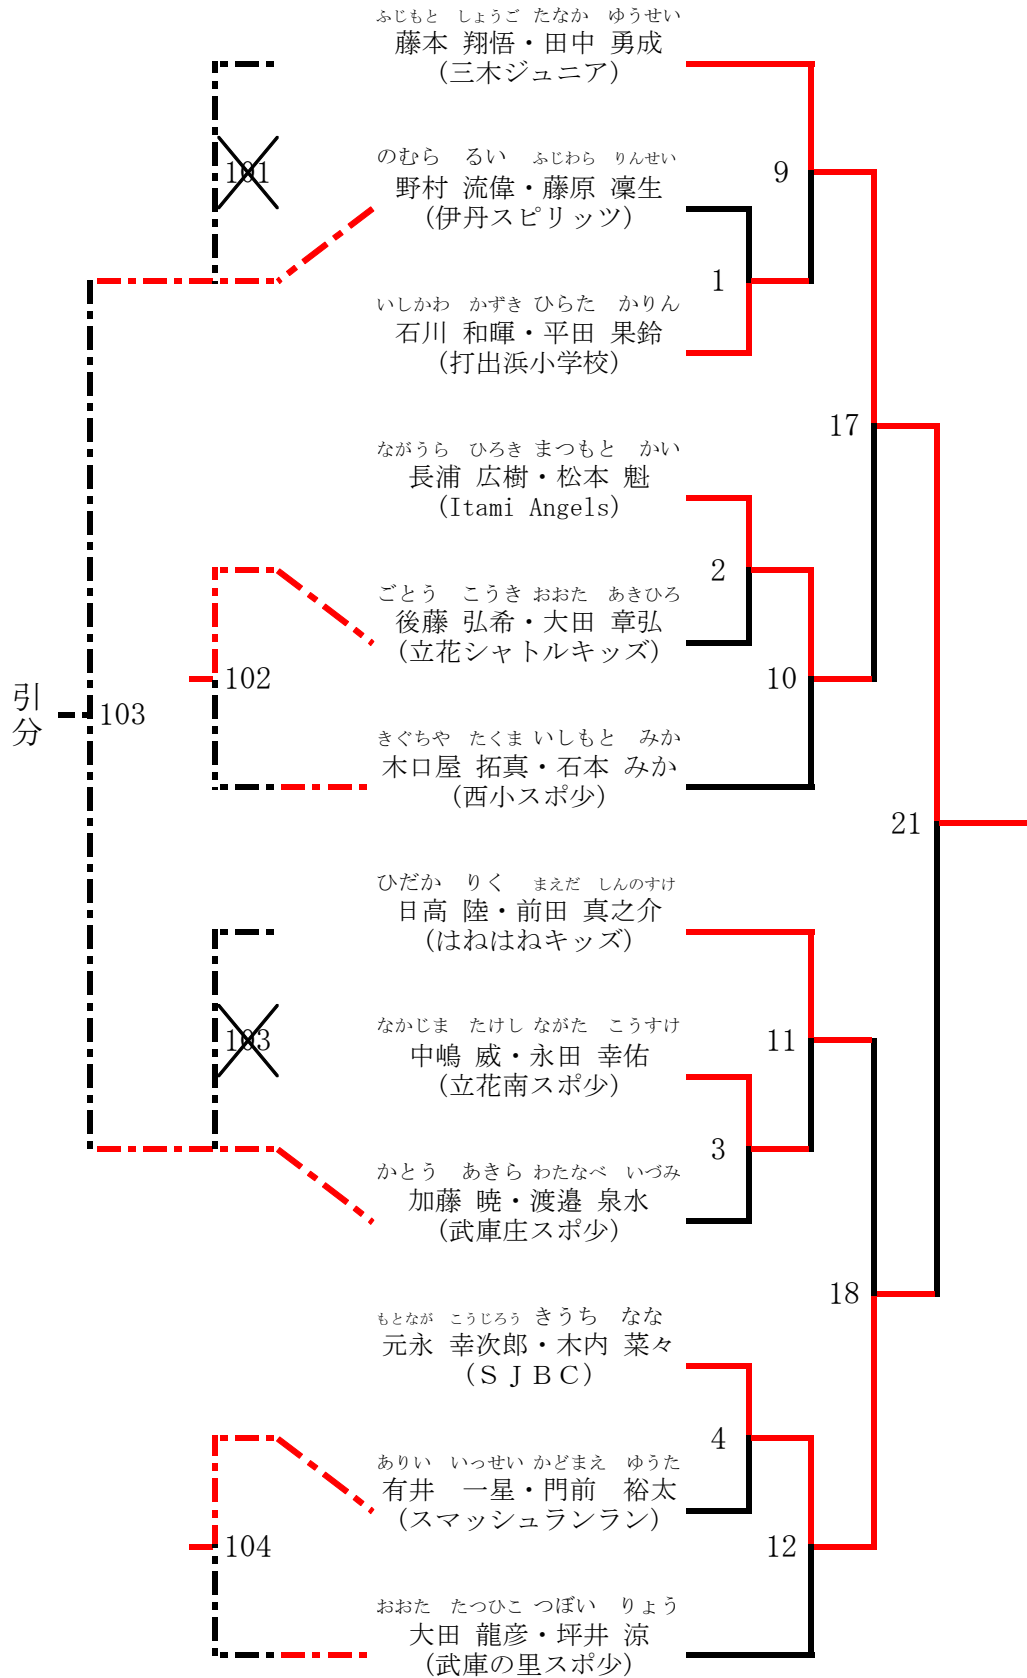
ふじもと しょうご たなか ゆうせい
藤本 翔悟・田中 勇成
(三木ジュニア)

のむら るい ふじわら りんせい
野村 流偉・藤原 凜生
(伊丹スピリッツ)

いしかわ かずき ひらた かりん
石川 和暉・平田 果鈴
(打出浜小学校)

ながうら ひろき まつもと かい
長浦 広樹・松本 魁
(Itami Angels)

ごとう こうき おおた あきひろ
後藤 弘希・大田 章弘
(立花シャトルキッズ)

きぐちや たくま いしもと みか
木口屋 拓真・石本 みか
(西小スポ少)

ひだか りく まえだ しんのすけ
日高 陸・前田 真之介
(はねはねキッズ)

なかじま たけし ながた こうすけ
中嶋 威・永田 幸佑
(立花南スポ少)

かとう あきら わたなべ いづみ
加藤 暁・渡邉 泉水
(武庫庄スポ少)

もとなが こうじろう きうち なな
元永 幸次郎・木内 菜々
(SJBC)

ありい いっせい かどまえ ゆうた
有井 一星・門前 裕太
(スマッシュランラン)

おおた たつひこ つぼい りょう
大田 龍彦・坪井 涼
(武庫の里スポ少)

101
102
103
104
引分
9
1
17
2
10
21
11
3
18
4
12